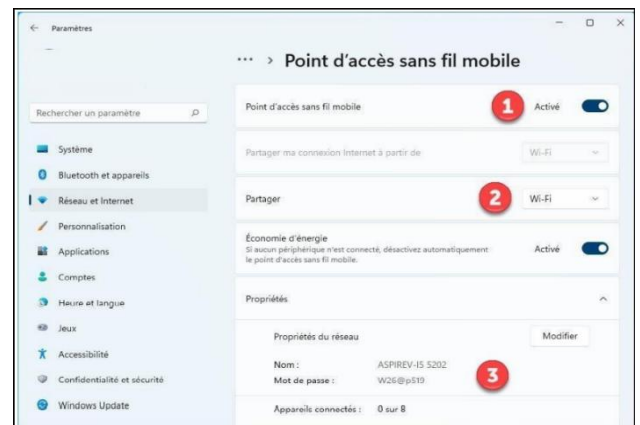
Paramètres

··· > Point d'accès sans fil mobile

Rechercher un paramètre

Système
Bluetooth et appareils
Réseau et Internet
Personnalisation
Applications
Comptes
Heure et langue
Jeux
Accessibilité
Confidentialité et sécurité
Windows Update

Point d'accès sans fil mobile
1
Activé

Partager ma connexion Internet à partir de
Wi-Fi

Partager
2
Wi-Fi

Économie d'énergie
Si aucun périphérique n'est connecté, désactivez automatiquement le point d'accès sans fil mobile.
Activé

Propriétés

Propriétés du réseau
Modifier

Nom : ASPIREV-IS 5202
Mot de passe : W26@p519
3

Appareils connectés : 0 sur 8